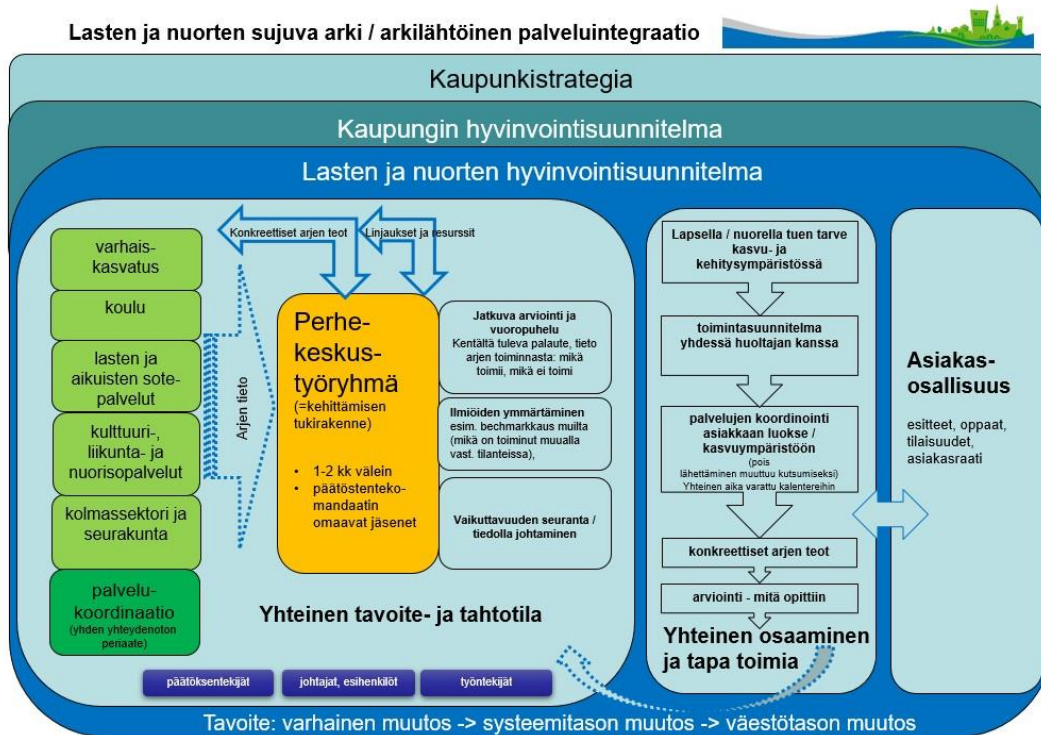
Lasten ja nuorten sujuva arki / arkilähtöinen palveluintegraatio

Kaupunkistrategia

Kaupungin hyvinvointisuunnitelma

Lasten ja nuorten hyvinvointisuunnitelma

Konkreettiset arjen teot

Linjaukset ja resurssit

varhais-kasvatus

koulu

lasten ja aikuisten sote-palvelut

kulttuuri-, liikunta- ja nuorisopalvelut

kolmassektori ja seurakunta

palvelu-koordinaatio (yhden yhteydenoton periaate)

Arjen tieto

Perhe-keskus-työryhmä

(=kehittämisen tukirakenne)

• 1-2 kk välein
• päätöstenteko-mandaatin omaavat jäsenet

Jatkuva arviointi ja vuoropuhelu
Kentältä tuleva palaute, tieto arjen toiminnasta: mikä toimii, mikä ei toimi

Ilmiöiden ymmärtäminen
esim. bechmarkkaus muilta (mikä on toiminut muualla vast. tilanteissa),

Vaikuttavuuden seuranta / tiedolla johtaminen

Yhteinen tavoite- ja tahtotila

päätöksentekijät

johtajat, esihenkilöt

työntekijät

Lapsella / nuorella tuen tarve kasvu- ja kehitysympäristössä

toimintasuunnitelma yhdessä huoltajan kanssa

palvelujen koordinointi asiakkaan luokse / kasvuympäristöön
(pois lähettäminen muuttuu kutsumiseksi)
Yhteinen aika varattu kalentereihin

konkreettiset arjen teot

arviointi - mitä opittiin

Yhteinen osaaminen ja tapa toimia

Asiakas-osallisuus

esitteet, oppaat, tilaisuudet, asiakasraati

Tavoite: varhainen muutos -> systeemitason muutos -> väestötason muutos